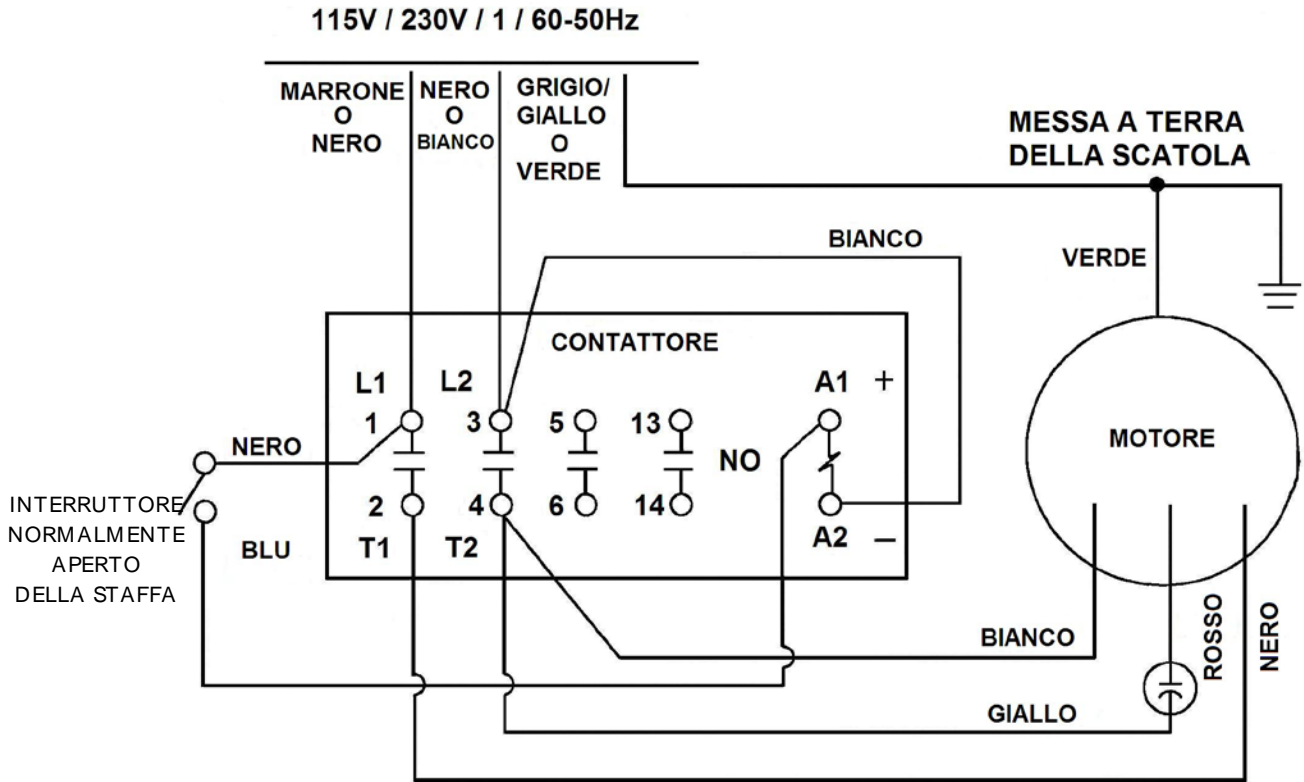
115V / 230V / 1 / 60-50Hz

MARRONE O NERO

NERO O BIANCO

GRIGIO/ GIALLO O VERDE

MESSA A TERRA DELLA SCATOLA

BIANCO

VERDE

CONTATTORE

L1

L2

A1 +

1

3

5

13

NERO

NO

MOTORE

2

4

6

14

INTERRUTTORE NORMALMENTE APERTO DELLA STAFFA

BLU

T1

T2

A2 –

ROSSO

NERO

BIANCO

GIALLO